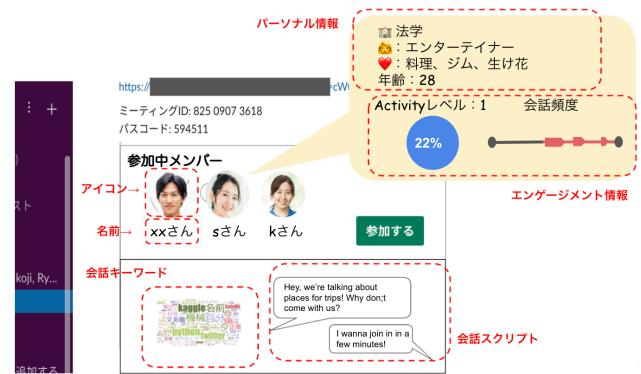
パーソナル情報

🏫 法学
💁：エンターテイナー
❤️：料理、ジム、生け花
年齢：28

Activityレベル：1 会話頻度

22%

エンゲージメント情報

https:// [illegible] cWi

ミーティングID: 825 0907 3618
パスコード: 594511

参加中メンバー

アイコン→

名前→ xxさん sさん kさん

参加する

会話キーワード

kaggle 名前 python twitter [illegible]

Hey, we're talking about places for trips! Why don;t come with us?

I wanna join in in a few minutes!

会話スクリプト

:: +
)
スト
koji, Ry...
追加する